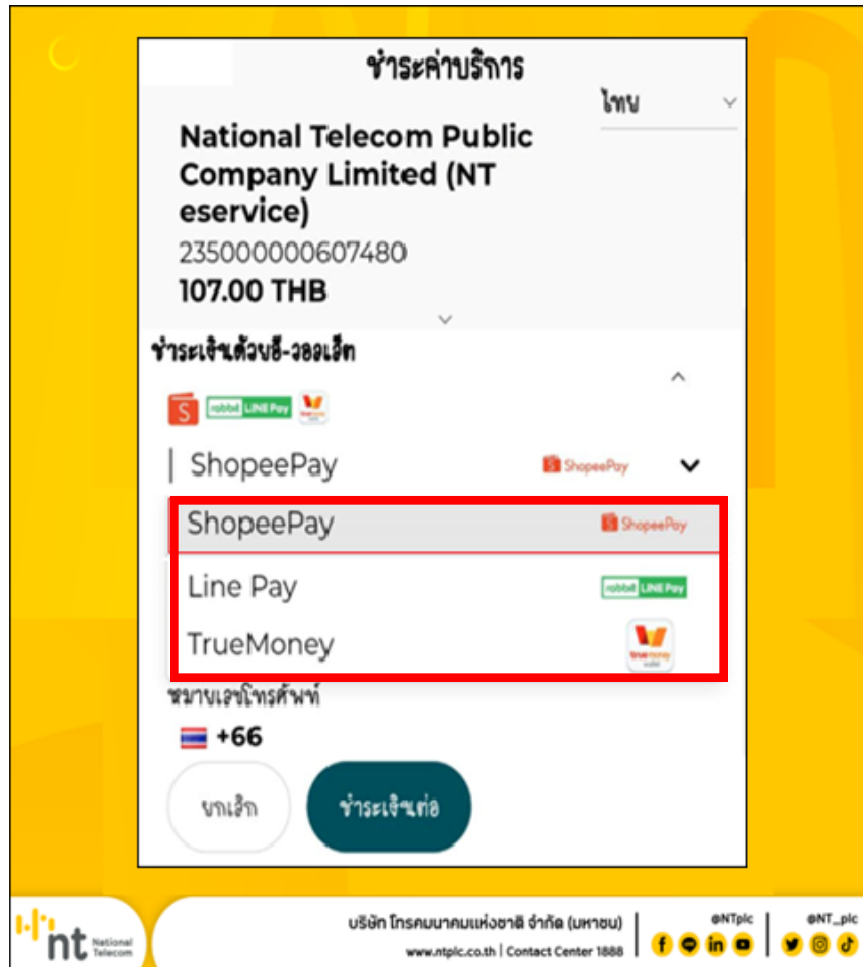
ชำระค่าบริการ

ไทย

National Telecom Public Company Limited (NT eservice)

235000000607480

107.00 THB

ชำระเงินด้วยอี-วอลเล็ท

rabbit LINE Pay

ShopeePay

ShopeePay

ShopeePay

ShopeePay

Line Pay

rabbit LINE Pay

TrueMoney

หมายเลขโทรศัพท์

+66

ยกเลิก

ชำระเงินต่อ

nt National Telecom

บริษัท โทรคมนาคมแห่งชาติ จำกัด (มหาชน)

www.ntplc.co.th | Contact Center 1888

@NTplc

@NT_plc